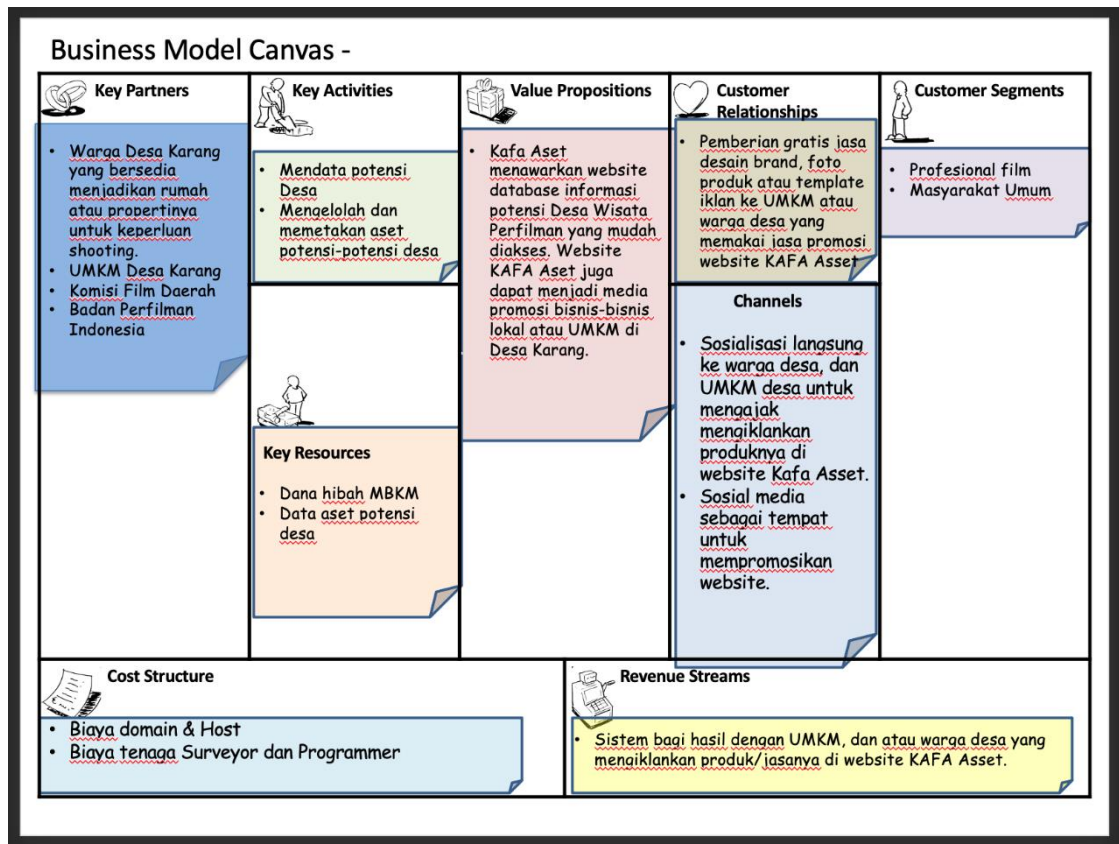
Business Model Canvas -

Key Partners

- Warga Desa Karang yang bersedia menjadikan rumah atau propertinya untuk keperluan shooting.
- UMKM Desa Karang
- Komisi Film Daerah
- Badan Perfilman Indonesia

Key Activities

- Mendata potensi Desa
- Mengelolah dan memetakan aset potensi-potensi desa

Key Resources

- Dana hibah MBKM
- Data aset potensi desa

Value Propositions

- Kafa Aset menawarkan website database informasi potensi Desa Wisata Perfilman yang mudah diakses. Website KAFA Aset juga dapat menjadi media promosi bisnis-bisnis lokal atau UMKM di Desa Karang.

Customer Relationships

- Pemberian gratis jasa desain brand, foto produk atau template iklan ke UMKM atau warga desa yang memakai jasa promosi website KAFA Asset

Channels

- Sosialisasi langsung ke warga desa, dan UMKM desa untuk mengajak mengiklankan produknya di website Kafa Asset.
- Sosial media sebagai tempat untuk mempromosikan website.

Customer Segments

- Profesional film
- Masyarakat Umum

Cost Structure

- Biaya domain & Host
- Biaya tenaga Surveyor dan Programmer

Revenue Streams

- Sistem bagi hasil dengan UMKM, dan atau warga desa yang mengiklankan produk/jasanya di website KAFA Asset.